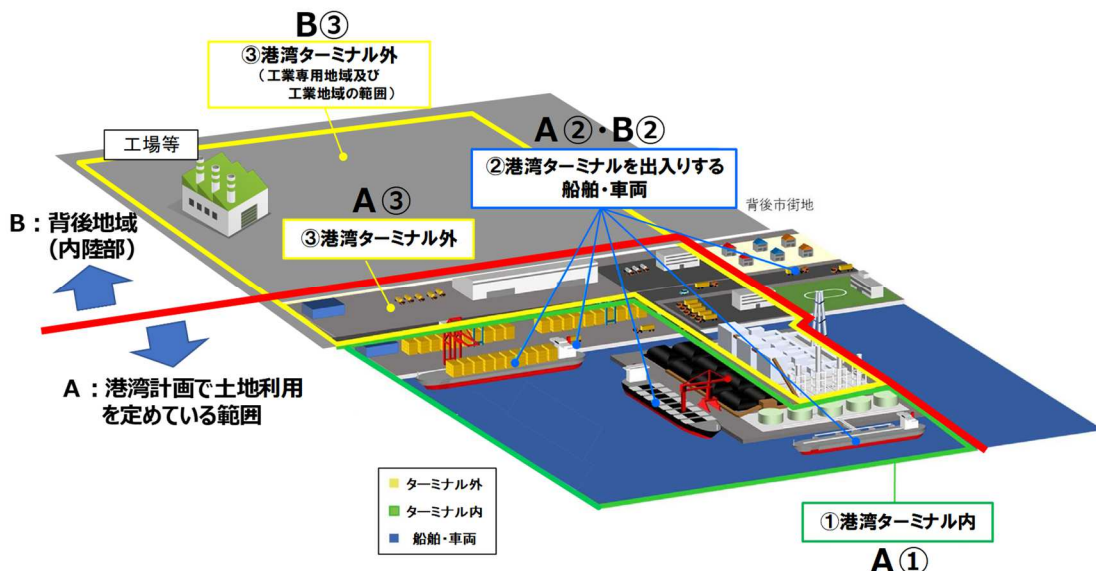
B③

③港湾ターミナル外
（工業専用地域及び
工業地域の範囲）

工場等

A②・B②

②港湾ターミナルを出入りする
船舶・車両

背後市街地

A③

③港湾ターミナル外

B：背後地域
（内陸部）

A：港湾計画で土地利用
を定めている範囲

ターミナル外
ターミナル内
船舶・車両

①港湾ターミナル内

A①